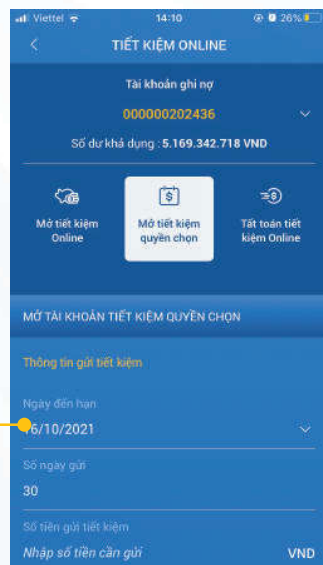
Viettel 14:10 26%

TIẾT KIỆM ONLINE

Tài khoản ghi nợ

000000202436

Số dư khả dụng : 5.169.342.718 VND

Mở tiết kiệm Online

Mở tiết kiệm quyền chọn

Tất toán tiết kiệm Online

MỞ TÀI KHOẢN TIẾT KIỆM QUYỀN CHỌN

Thông tin gửi tiết kiệm

Ngày đến hạn
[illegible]6/10/2021

Số ngày gửi
30

Số tiền gửi tiết kiệm
Nhập số tiền cần gửi VND